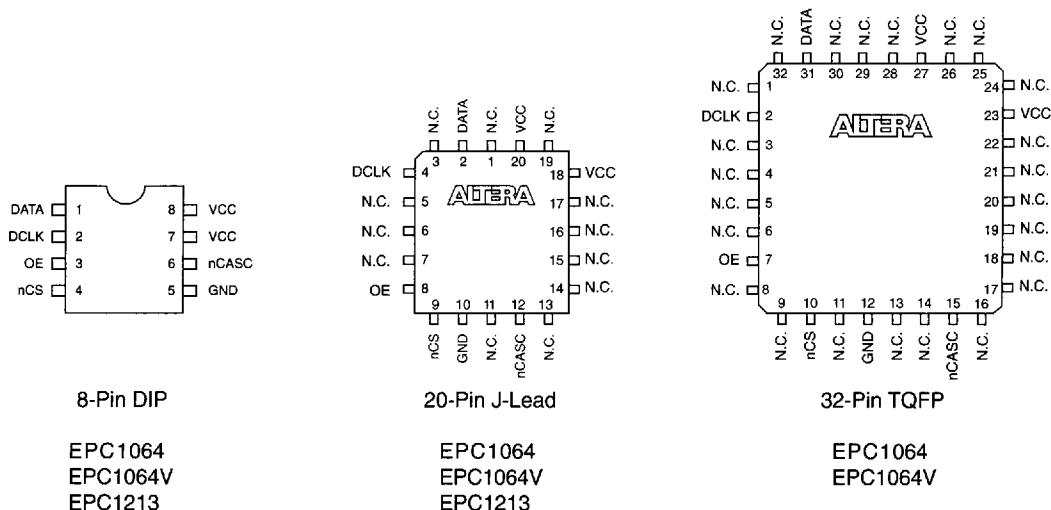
DATA 1
DCLK 2
OE 3
nCS 4
8 VCC
7 VCC
6 nCASC
5 GND

8-Pin DIP

EPC1064
EPC1064V
EPC1213

N.C. DATA N.C. VCC N.C.
3 2 1 20 19
DCLK 4
N.C. 5
N.C. 6
N.C. 7
OE 8
18 VCC
17 N.C.
16 N.C.
15 N.C.
14 N.C.
ALTERA
9 10 11 12 13
nCS GND N.C. nCASC N.C.

20-Pin J-Lead

EPC1064
EPC1064V
EPC1213

N.C. DATA N.C. N.C. N.C. VCC N.C. N.C.
32 31 30 29 28 27 26 25
N.C. 1
DCLK 2
N.C. 3
N.C. 4
N.C. 5
N.C. 6
OE 7
N.C. 8
24 N.C.
23 VCC
22 N.C.
21 N.C.
20 N.C.
19 N.C.
18 N.C.
17 N.C.
ALTERA
9 10 11 12 13 14 15 16
N.C. nCS N.C. GND N.C. N.C. nCASC N.C.

32-Pin TQFP

EPC1064
EPC1064V